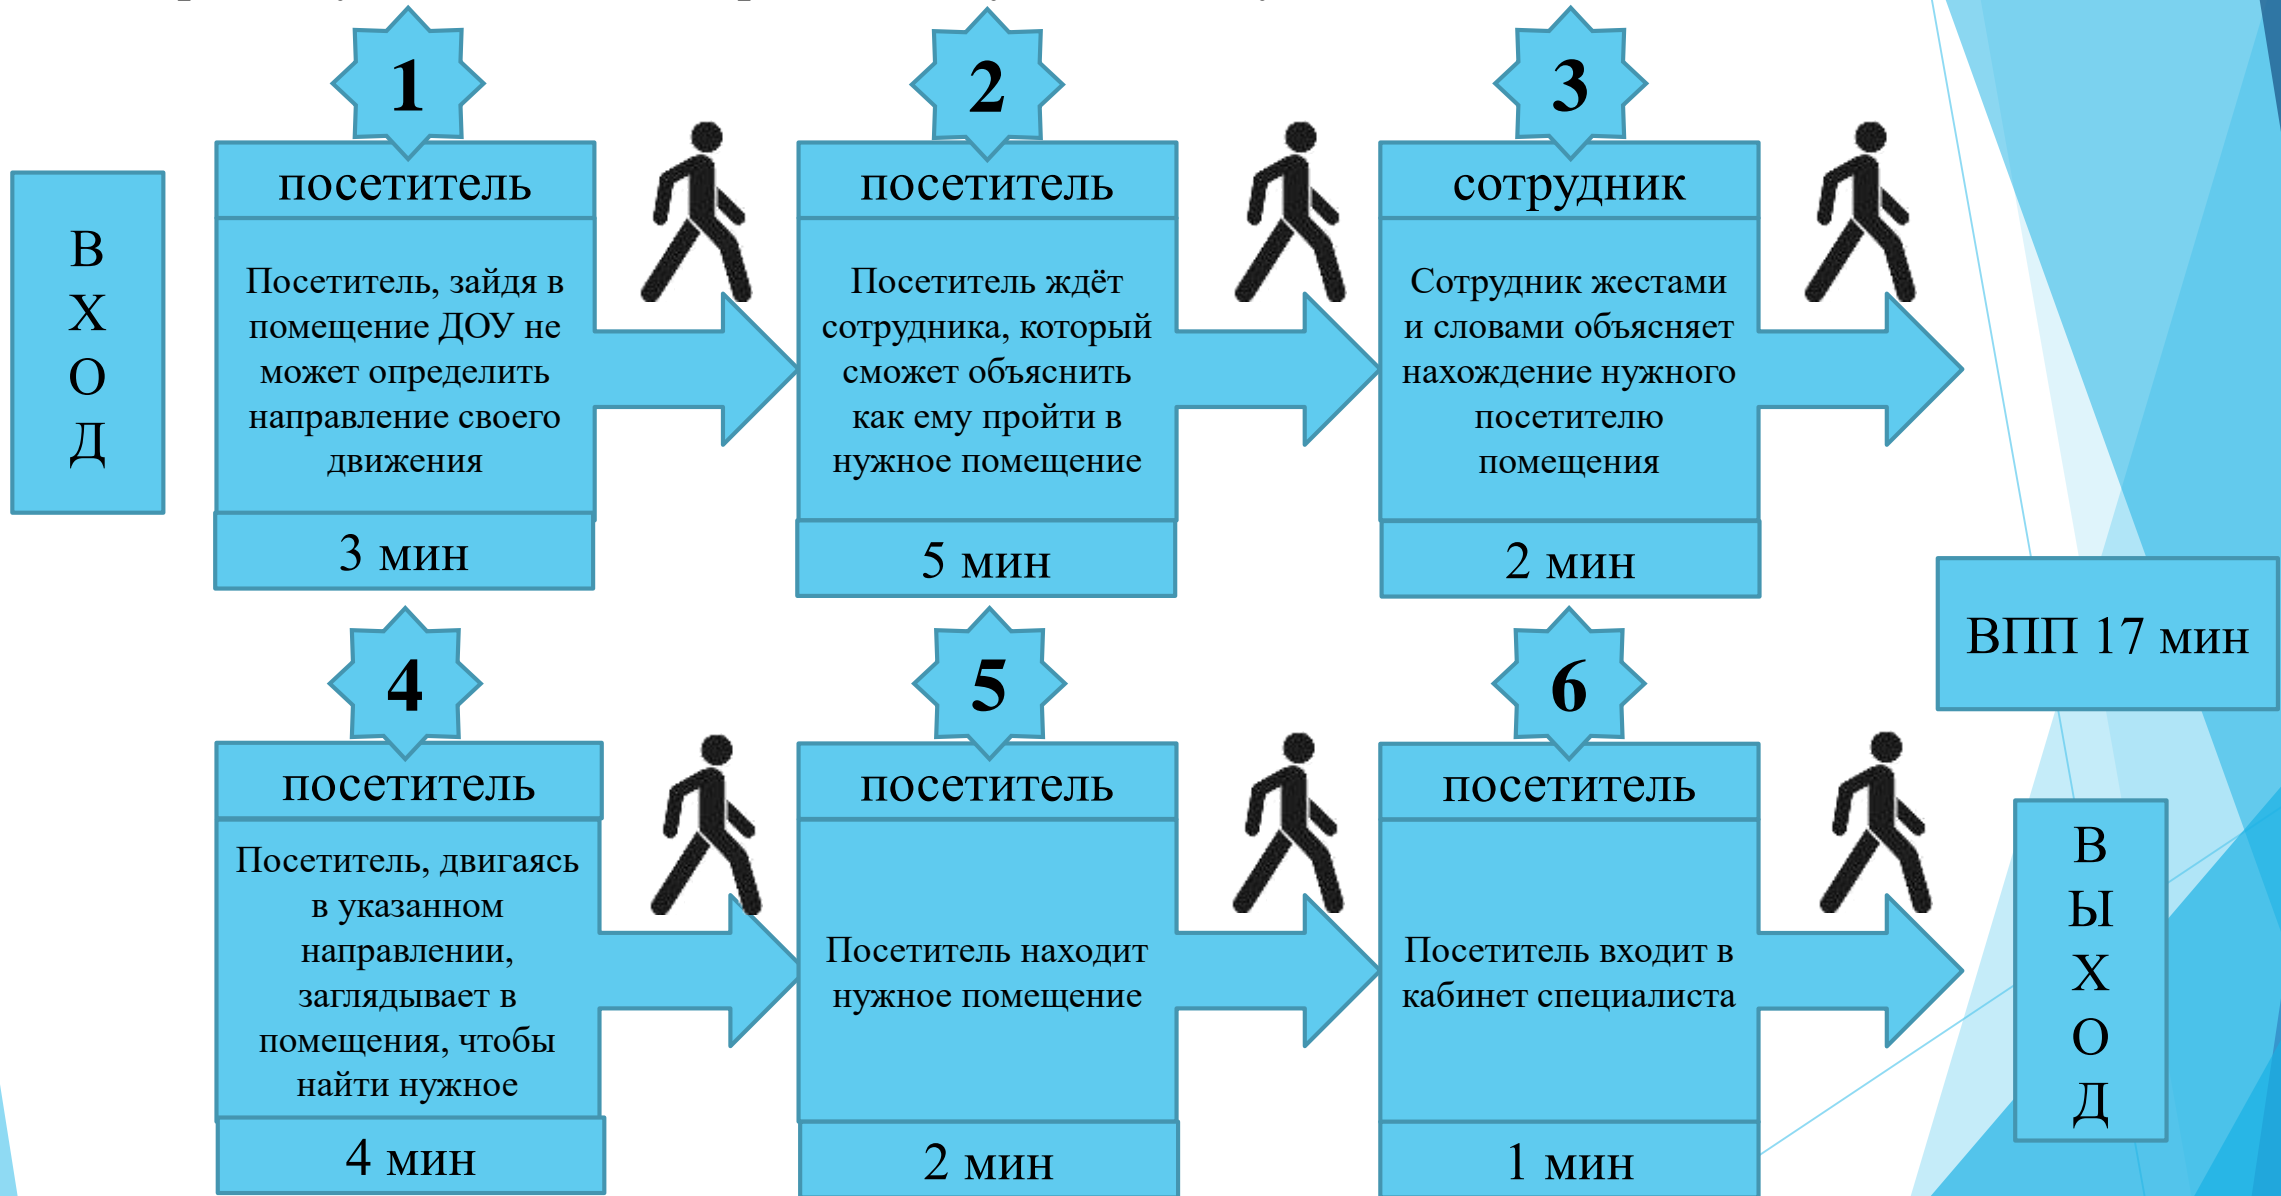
В
Х
О
Д

1
посетитель
Посетитель, зайдя в помещение ДОУ не может определить направление своего движения
3 мин

2
посетитель
Посетитель ждёт сотрудника, который сможет объяснить как ему пройти в нужное помещение
5 мин

3
сотрудник
Сотрудник жестами и словами объясняет нахождение нужного посетителю помещения
2 мин

ВПП 17 мин

4
посетитель
Посетитель, двигаясь в указанном направлении, заглядывает в помещения, чтобы найти нужное
4 мин

5
посетитель
Посетитель находит нужное помещение
2 мин

6
посетитель
Посетитель входит в кабинет специалиста
1 мин

В
Ы
Х
О
Д